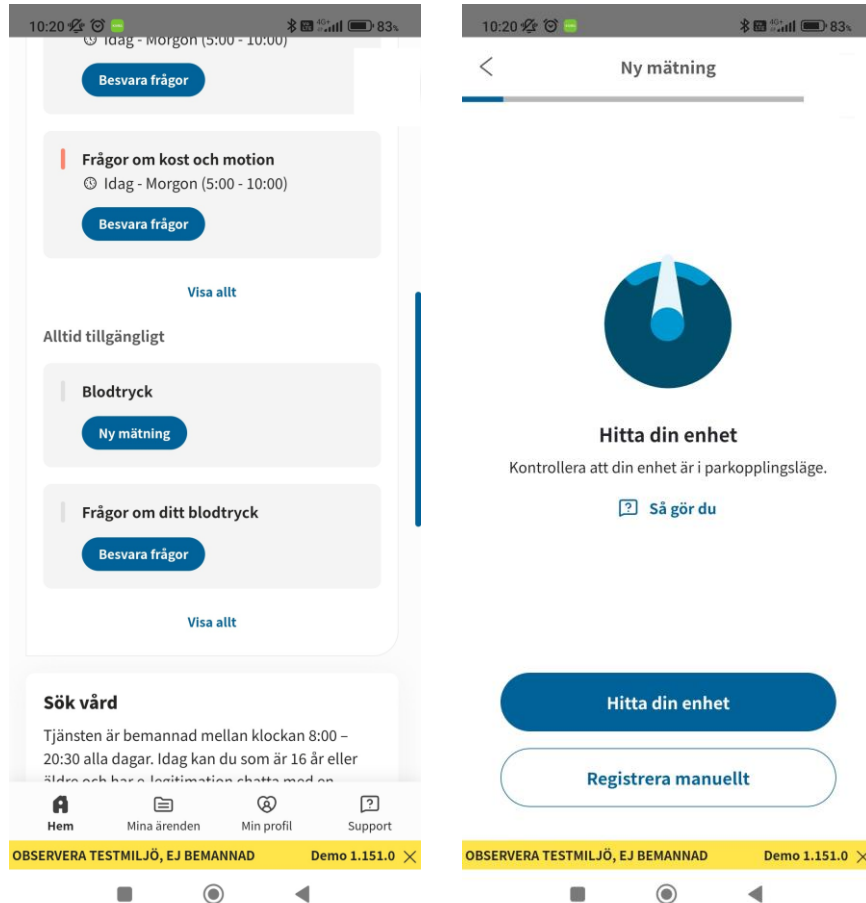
10:20 83%

Idag - Morgon (5:00 - 10:00)

Besvara frågor

Frågor om kost och motion

Idag - Morgon (5:00 - 10:00)

Besvara frågor

Visa allt

Alltid tillgängligt

Blodtryck

Ny mätning

Frågor om ditt blodtryck

Besvara frågor

Visa allt

Sök vård

Tjänsten är bemannad mellan klockan 8:00 – 20:30 alla dagar. Idag kan du som är 16 år eller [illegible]

Hem
Mina ärenden
Min profil
Support

OBSERVERA TESTMILJÖ, EJ BEMANNAD Demo 1.151.0

10:20 83%

Ny mätning

Hitta din enhet

Kontrollera att din enhet är i parkopplingsläge.

Så gör du

Hitta din enhet

Registrera manuellt

OBSERVERA TESTMILJÖ, EJ BEMANNAD Demo 1.151.0